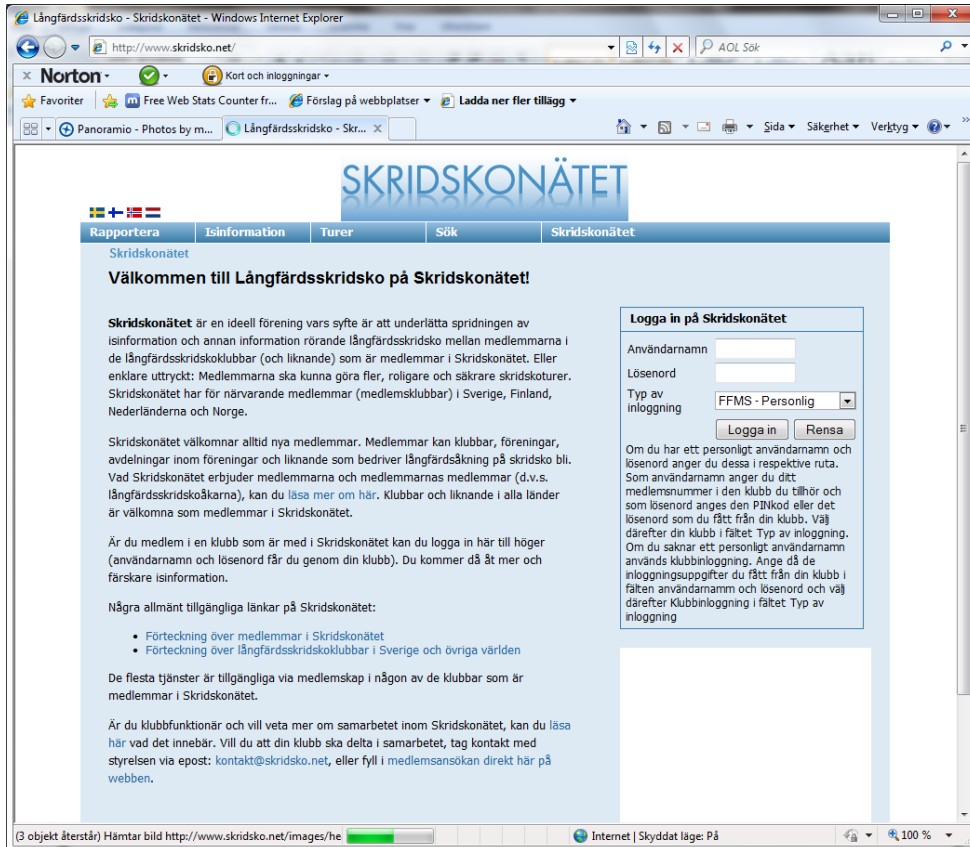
Långfärdsskridsko - Skridskonätet - Windows Internet Explorer

http://www.skridsko.net/

AOL Sök

Norton

Kort och inloggningar

Favoriter | Free Web Stats Counter fr... | Förslag på webbplatser | Ladda ner fler tillägg

Panoramio - Photos by m... | Långfärdsskridsko - Skr...

Sida | Säkerhet | Verktyg

SKRIDSKONÄTET

Rapportera | Isinformation | Turer | Sök | Skridskonätet

Skridskonätet

Välkommen till Långfärdsskridsko på Skridskonätet!

**Skridskonätet** är en ideell förening vars syfte är att underlätta spridningen av isinformation och annan information rörande långfärdsskridsko mellan medlemmarna i de långfärdsskridskoklubbar (och liknande) som är medlemmar i Skridskonätet. Eller enklare uttryckt: Medlemmarna ska kunna göra fler, roligare och säkrare skridskoturer. Skridskonätet har för närvarande medlemmar (medlemsklubbar) i Sverige, Finland, Nederländerna och Norge.

Skridskonätet välkomnar alltid nya medlemmar. Medlemmar kan klubbar, föreningar, avdelningar inom föreningar och liknande som bedriver långfärdsåkning på skridsko bli. Vad Skridskonätet erbjuder medlemmarna och medlemmarnas medlemmar (d.v.s. långfärdsskridskoåkarna), kan du läsa mer om här. Klubbar och liknande i alla länder är välkomna som medlemmar i Skridskonätet.

Är du medlem i en klubb som är med i Skridskonätet kan du logga in här till höger (användarnamn och lösenord får du genom din klubb). Du kommer då åt mer och färskare isinformation.

Några allmänt tillgängliga länkar på Skridskonätet:

- Förteckning över medlemmar i Skridskonätet
- Förteckning över långfärdsskridskoklubbar i Sverige och övriga världen

De flesta tjänster är tillgängliga via medlemskap i någon av de klubbar som är medlemmar i Skridskonätet.

Är du klubbfunktionär och vill veta mer om samarbetet inom Skridskonätet, kan du läsa här vad det innebär. Vill du att din klubb ska delta i samarbetet, tag kontakt med styrelsen via epost: kontakt@skridsko.net, eller fyll i medlemsansökan direkt här på webben.

Logga in på Skridskonätet

Användarnamn

Lösenord

Typ av inloggning | FFMS - Personlig

Logga in | Rensa

Om du har ett personligt användarnamn och lösenord anger du dessa i respektive ruta. Som användarnamn anger du ditt medlemsnummer i den klubb du tillhör och som lösenord anges den PINkod eller det lösenord som du fått från din klubb. Välj därefter din klubb i fältet Typ av inloggning. Om du saknar ett personligt användarnamn används klubbinloggning. Ange då de inloggningsuppgifter du fått från din klubb i fälten användarnamn och lösenord och välj därefter Klubbinloggning i fältet Typ av inloggning

(3 objekt återstår) Hämtar bild http://www.skridsko.net/images/he

Internet | Skyddat läge: På

100 %